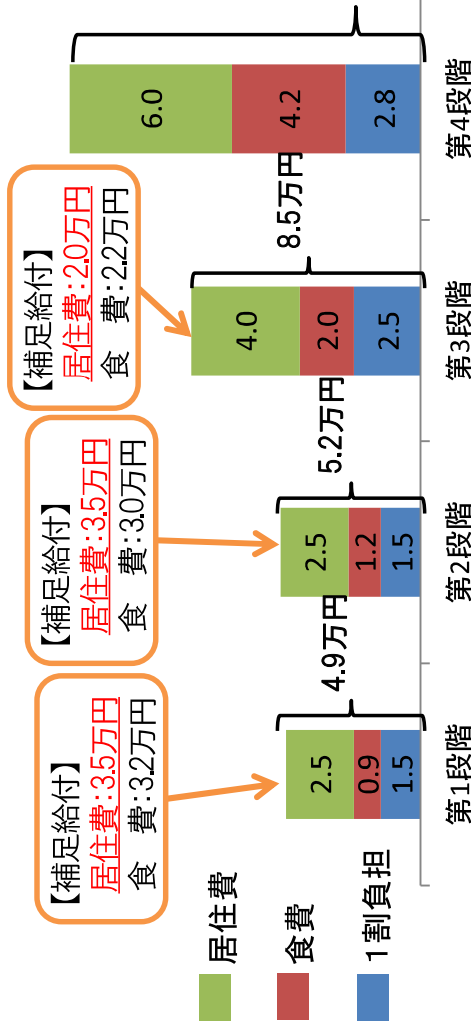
【補足給付】
居住費:2.0万円
食　費:2.2万円

【補足給付】
居住費:3.5万円
食　費:3.0万円

【補足給付】
居住費:3.5万円
食　費:3.2万円

6.0
4.2
2.8
第4段階

8.5万円
4.0
2.0
2.5
第3段階

5.2万円
2.5
1.2
1.5
第2段階

4.9万円
2.5
0.9
1.5
第1段階

居住費
食費
1割負担